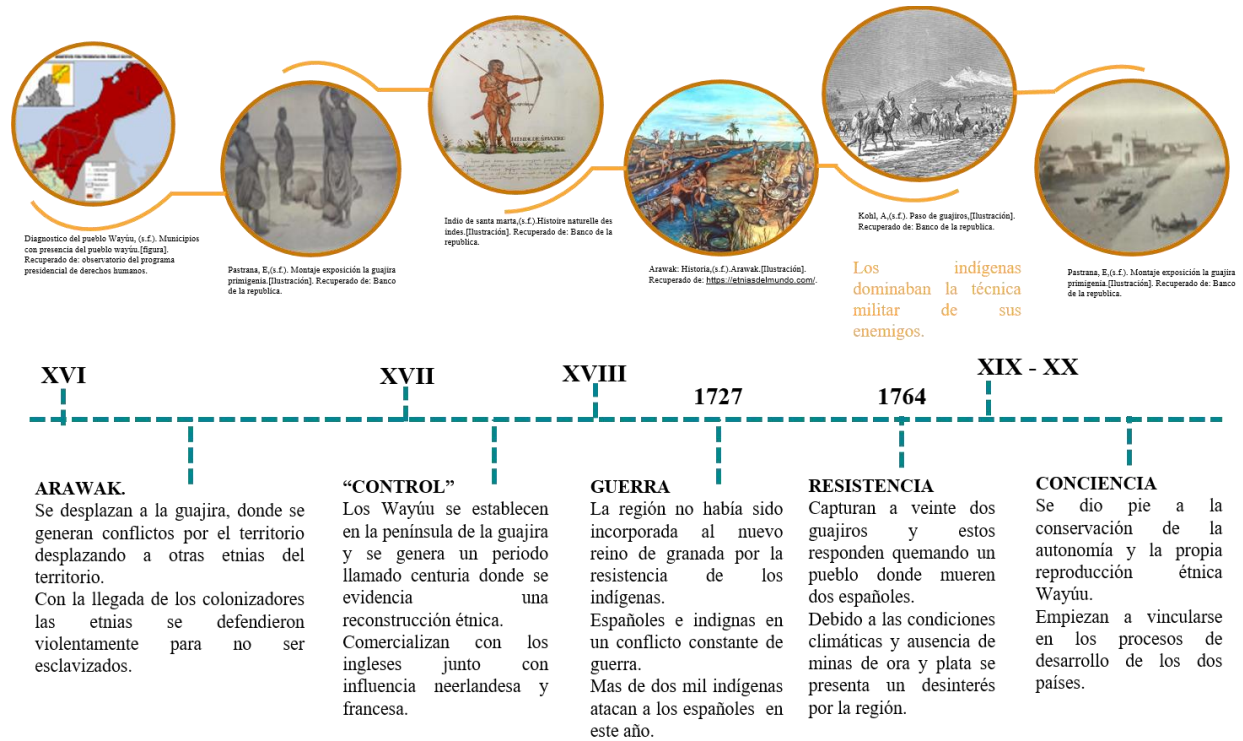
Diagnostico del pueblo Wayúu, (s.f.). Municipios con presencia del pueblo wayúu.[figura]. Recuperado de: observatorio del programa presidencial de derechos humanos.

Pastrana, E,(s.f.). Montaje exposición la guajira primigenia.[Ilustración]. Recuperado de: Banco de la republica.

Indio de santa marta,(s.f.).Histoire naturelle des indes.[Ilustración]. Recuperado de: Banco de la republica.

Arawak: Historia,(s.f.).Arawak.[Ilustración]. Recuperado de: https://etniasdelmundo.com/.

Kohl, A,(s.f.). Paso de guajiros,[Ilustración]. Recuperado de: Banco de la republica.

Los indígenas dominaban la técnica militar de sus enemigos.

Pastrana, E,(s.f.). Montaje exposición la guajira primigenia.[Ilustración]. Recuperado de: Banco de la republica.

XVI

XVII

XVIII

1727

1764

XIX - XX

ARAWAK.
Se desplazan a la guajira, donde se generan conflictos por el territorio desplazando a otras etnias del territorio.
Con la llegada de los colonizadores las etnias se defendieron violentamente para no ser esclavizados.

"CONTROL"
Los Wayúu se establecen en la península de la guajira y se genera un periodo llamado centuria donde se evidencia una reconstrucción étnica.
Comercializan con los ingleses junto con influencia neerlandesa y francesa.

GUERRA
La región no había sido incorporada al nuevo reino de granada por la resistencia de los indígenas.
Españoles e indignas en un conflicto constante de guerra.
Mas de dos mil indígenas atacan a los españoles en este año.

RESISTENCIA
Capturan a veinte dos guajiros y estos responden quemando un pueblo donde mueren dos españoles.
Debido a las condiciones climáticas y ausencia de minas de ora y plata se presenta un desinterés por la región.

CONCIENCIA
Se dio pie a la conservación de la autonomía y la propia reproducción étnica Wayúu.
Empiezan a vincularse en los procesos de desarrollo de los dos países.